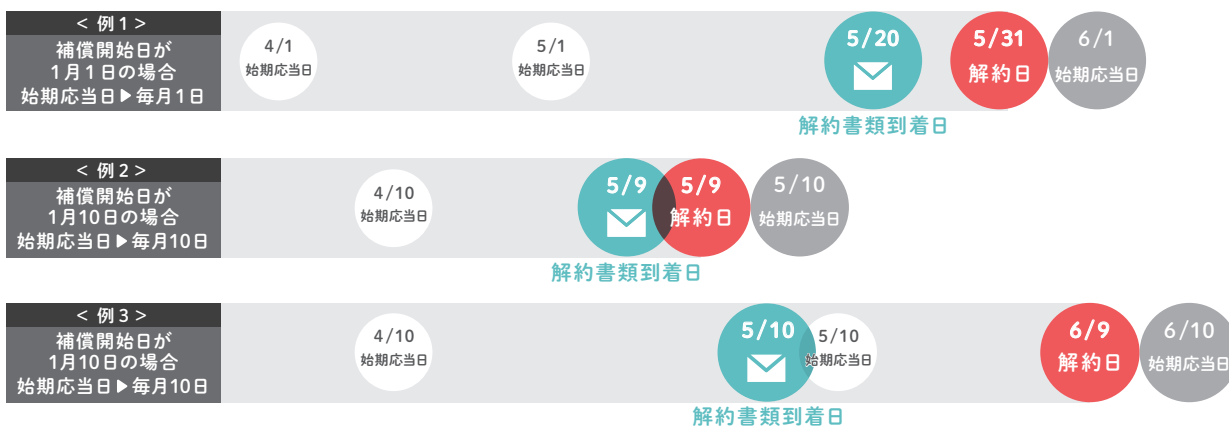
< 例 1 >
補償開始日が
1月1日の場合
始期応当日▶毎月1日

4/1
始期応当日

5/1
始期応当日

5/20

解約書類到着日

5/31
解約日

6/1
始期応当日

< 例 2 >
補償開始日が
1月10日の場合
始期応当日▶毎月10日

4/10
始期応当日

5/9

5/9
解約日

5/10
始期応当日

解約書類到着日

< 例 3 >
補償開始日が
1月10日の場合
始期応当日▶毎月10日

4/10
始期応当日

5/10

5/10
始期応当日

解約書類到着日

6/9
解約日

6/10
始期応当日